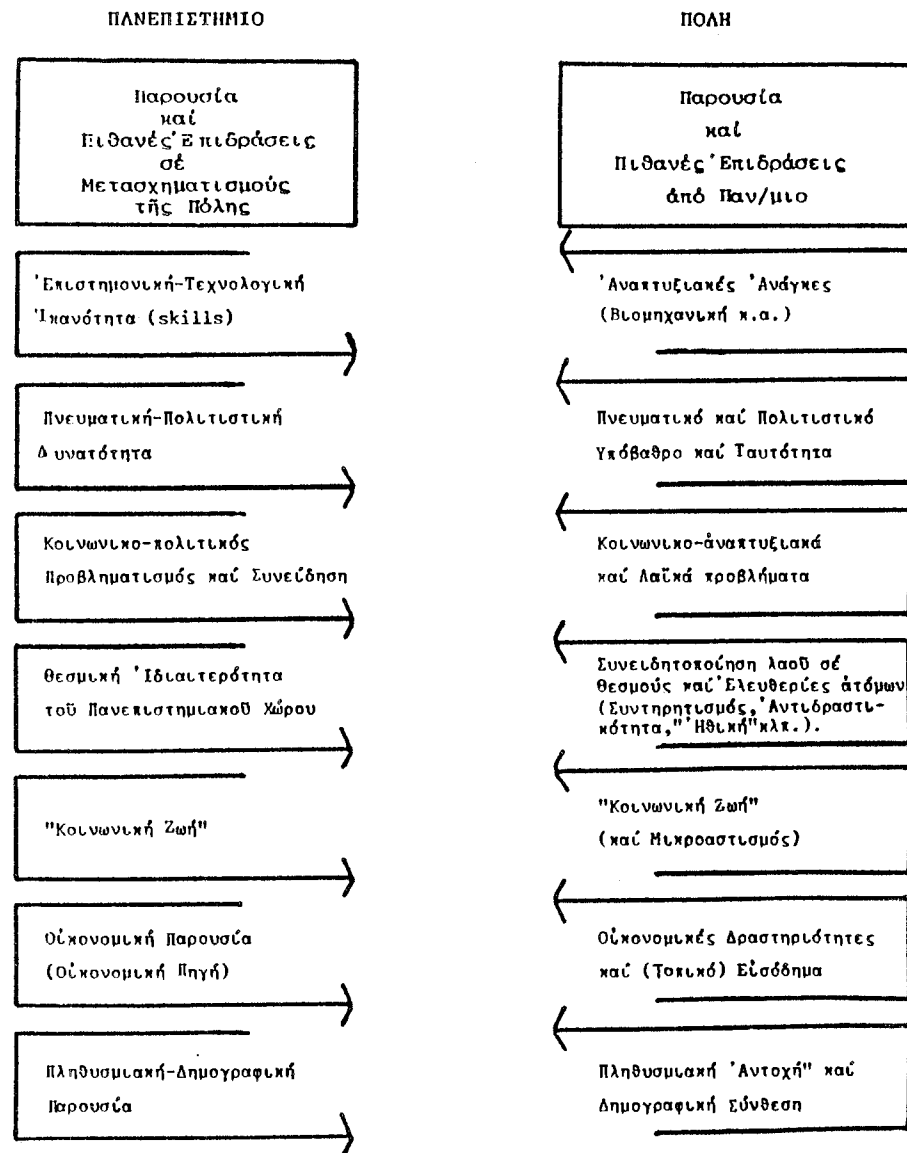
ΠΑΝΕΠΙΣΤΗΜΙΟ

Παρουσία καί Πιθανές Ἐπιδράσεις σέ Μετασχηματισμούς τῆς Πόλης

Ἐπιστημονική-Τεχνολογική Ἱκανότητα (skills)

Πνευματική-Πολιτιστική Δυνατότητα

Κοινωνικο-πολιτικός Προβληματισμός καί Συνείδηση

Θεσμική Ἰδιαιτερότητα τοῦ Πανεπιστημιακοῦ Χώρου

"Κοινωνική Ζωή"

Οἰκονομική Παρουσία (Οἰκονομική Πηγή)

Πληθυσμιακή-Δημογραφική Παρουσία

ΠΟΛΗ

Παρουσία καί Πιθανές Ἐπιδράσεις ἀπό Παν/μιο

Ἀναπτυξιακές Ἀνάγκες (Βιομηχανική κ.α.)

Πνευματικό καί Πολιτιστικό Υπόβαθρο καί Ταυτότητα

Κοινωνικο-ἀναπτυξιακά καί Λαϊκά προβλήματα

Συνειδητοποίηση λαοῦ σέ Θεσμούς καί Ἐλευθερίες ἀτόμων (Συντηρητισμός, Ἀντιδραστικότητα, "Ἠθική" κλπ.).

"Κοινωνική Ζωή" (καί Μικροαστισμός)

Οἰκονομικές Δραστηριότητες καί (Τοπικό) Εἰσόδημα

Πληθυσμιακή "Ἀντοχή" καί Δημογραφική Σύνθεση